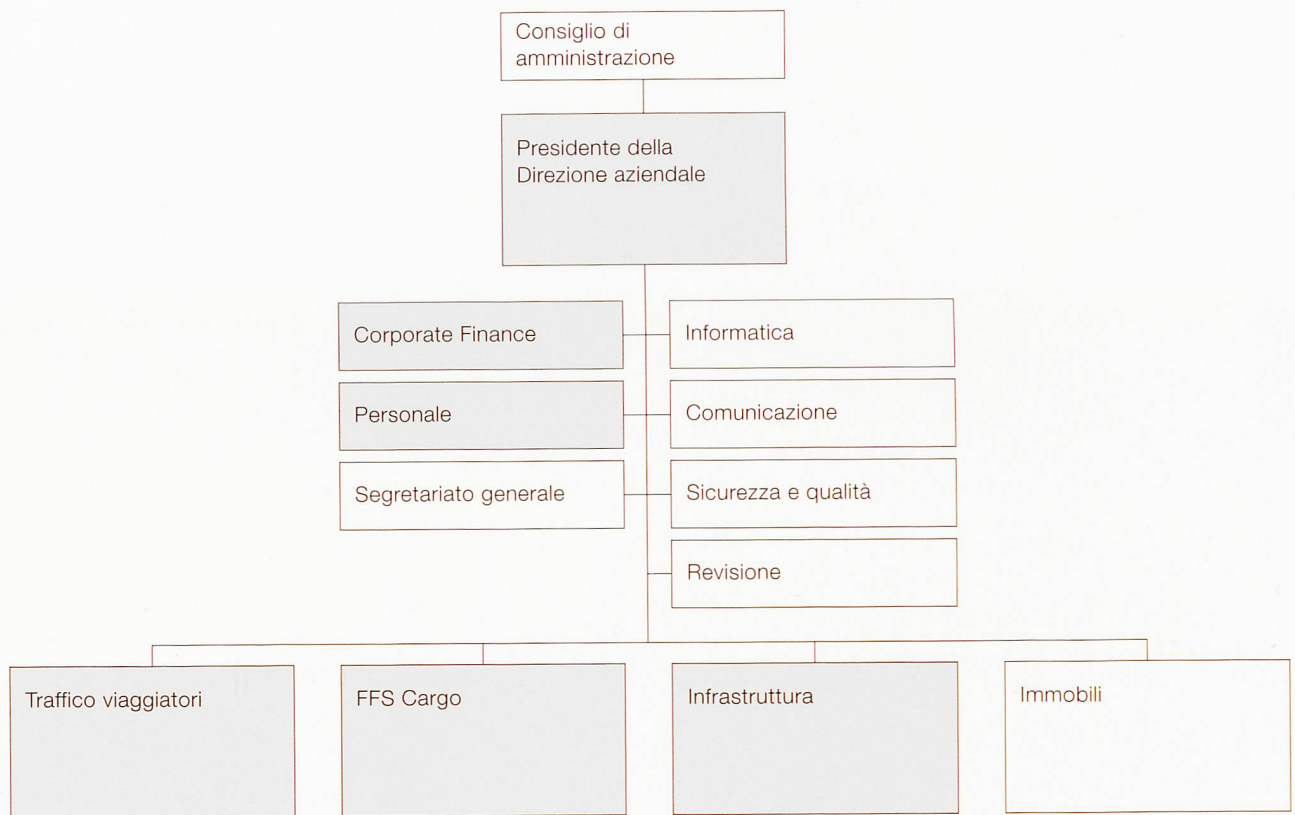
Consiglio di amministrazione

Presidente della Direzione aziendale

Corporate Finance

Informatica

Personale

Comunicazione

Segretariato generale

Sicurezza e qualità

Revisione

Traffico viaggiatori

FFS Cargo

Infrastruttura

Immobili